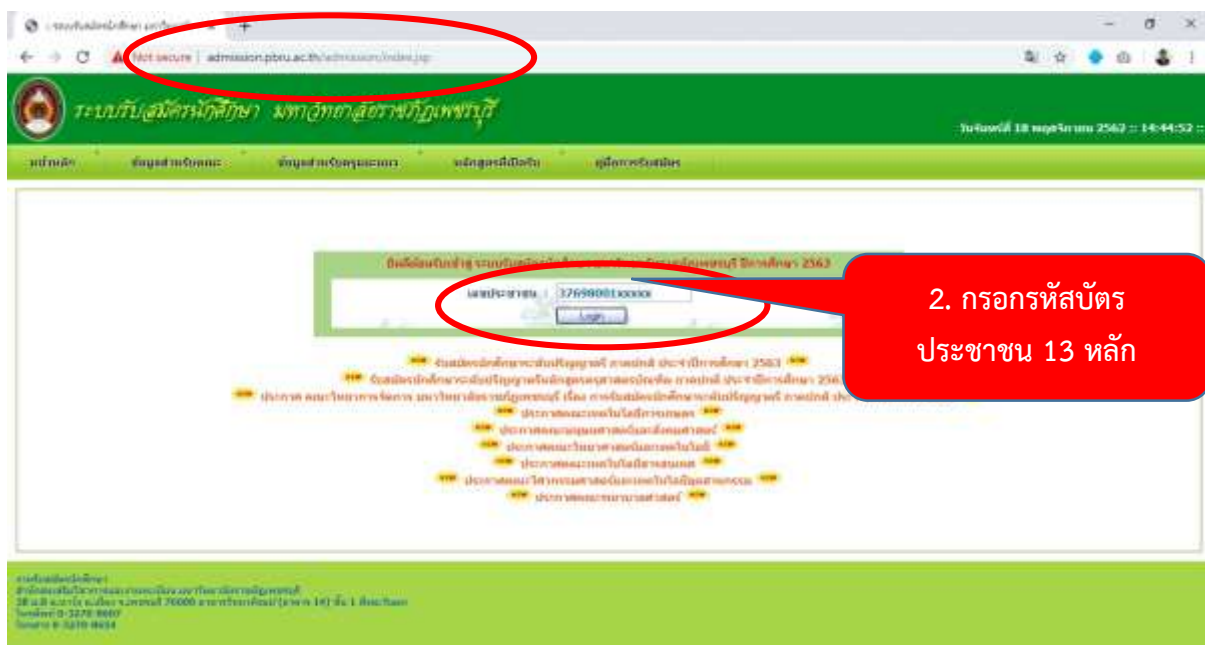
Not secure | admission.pbru.ac.th/admission/index.jsp

ระบบรับสมัครนักศึกษา มหาวิทยาลัยราชภัฏเพชรบุรี

วันจันทร์ที่ 18 พฤศจิกายน 2562 :: 14:44:52 ::

หน้าหลัก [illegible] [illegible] หลักสูตรที่เปิดรับ คู่มือการรับสมัคร

ยินดีต้อนรับเข้าสู่ ระบบรับสมัคร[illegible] ปีการศึกษา 2563

เลขประชาชน : 3769800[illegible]

Login

2. กรอกรหัสบัตรประชาชน 13 หลัก

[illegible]